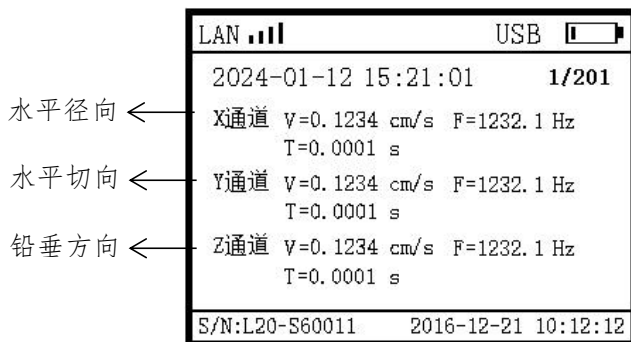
LAN USB

2024-01-12 15:21:01 1/201

水平径向

X通道 V=0.1234 cm/s F=1232.1 Hz
T=0.0001 s

水平切向

Y通道 V=0.1234 cm/s F=1232.1 Hz
T=0.0001 s

铅垂方向

Z通道 V=0.1234 cm/s F=1232.1 Hz
T=0.0001 s

S/N:L20-S60011 2016-12-21 10:12:12